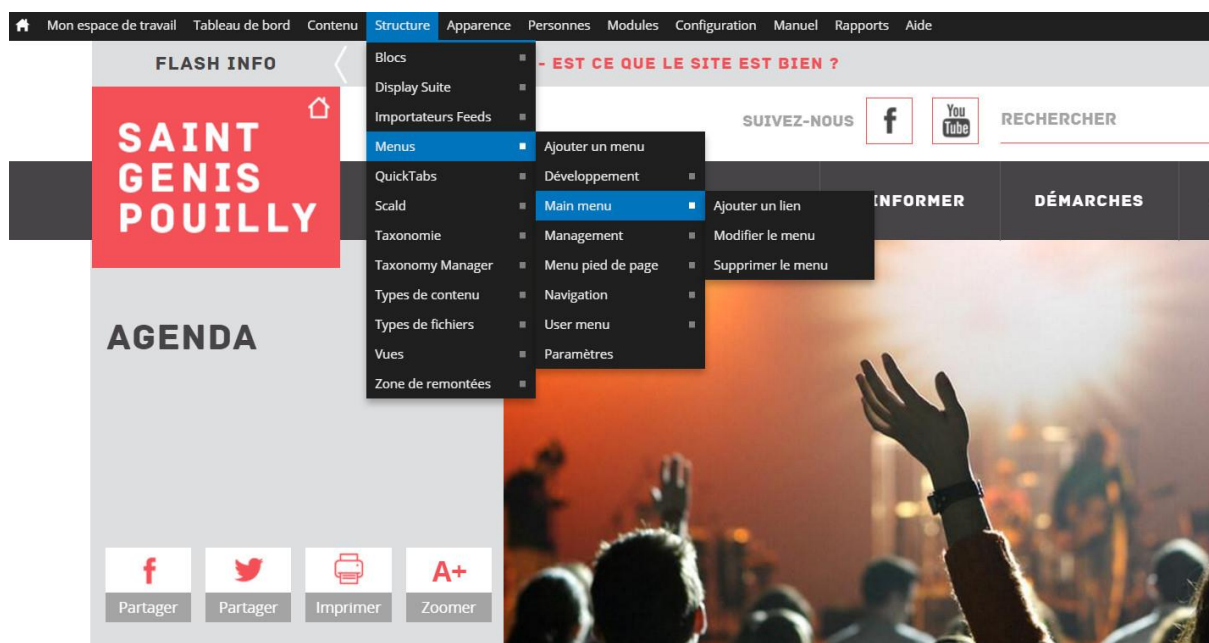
Mon espace de travail Tableau de bord Contenu Structure Apparence Personnes Modules Configuration Manuel Rapports Aide

FLASH INFO

- EST CE QUE LE SITE EST BIEN ?

SAINT GENIS POUILLY

SUIVEZ-NOUS

f

You Tube

RECHERCHER

Blocs
Display Suite
Importateurs Feeds
Menus
QuickTabs
Scald
Taxonomie
Taxonomy Manager
Types de contenu
Types de fichiers
Vues
Zone de remontées

Ajouter un menu
Développement
Main menu
Management
Menu pied de page
Navigation
User menu
Paramètres

Ajouter un lien
Modifier le menu
Supprimer le menu

INFORMER

DÉMARCHES

AGENDA

f
Partager
Partager
Imprimer
A+
Zoomer